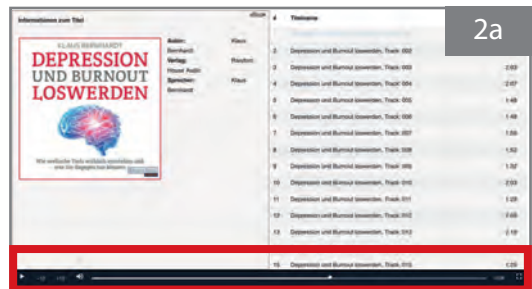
Informationen zum Titel

2a

KLAUS BERNHARDT

DEPRESSION UND BURNOUT LOSWERDEN

Wie seelische Tiefs wirklich entstehen und was Sie dagegen tun können

Autor: Klaus Bernhardt
Verlag: Baudrun Hauer Audio
Sprecher: Klaus Bernhardt

#

Titelname

| # | Titelname | |
|---|---|---|
| 2 | Depression und Burnout loswerden. Track 002 | |
| 3 | Depression und Burnout loswerden. Track 003 | 2:03 |
| 4 | Depression und Burnout loswerden. Track 004 | 2:07 |
| 5 | Depression und Burnout loswerden. Track 005 | 1:48 |
| 6 | Depression und Burnout loswerden. Track 006 | 1:48 |
| 7 | Depression und Burnout loswerden. Track 007 | 1:59 |
| 8 | Depression und Burnout loswerden. Track 008 | 1:52 |
| 9 | Depression und Burnout loswerden. Track 009 | 1:57 |
| 10 | Depression und Burnout loswerden. Track 010 | 2:03 |
| 11 | Depression und Burnout loswerden. Track 011 | 1:29 |
| 12 | Depression und Burnout loswerden. Track 012 | 2:03 |
| 13 | Depression und Burnout loswerden. Track 013 | 2:19 |
| 15 | Depression und Burnout loswerden. Track 015 | 2:05 |